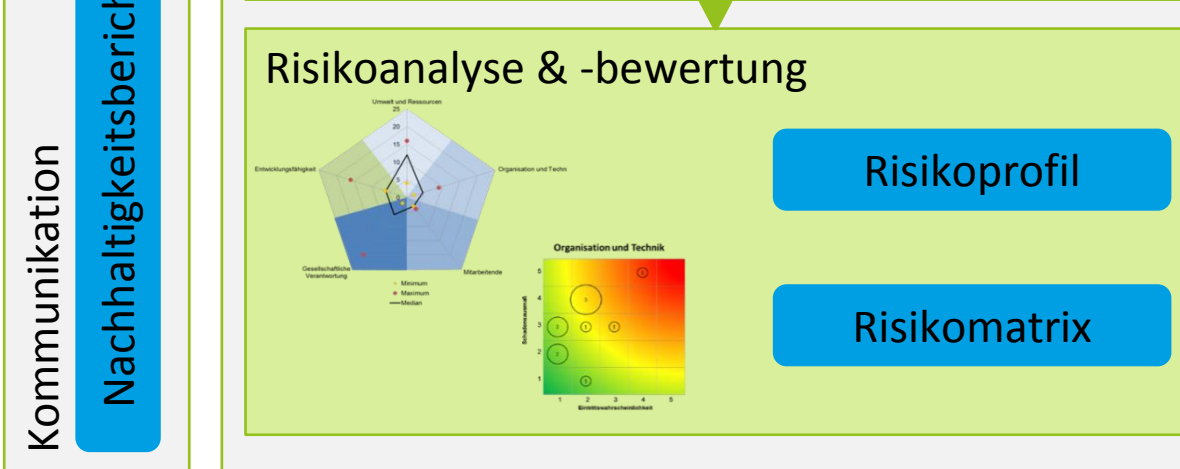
Kommunikation

Nachhaltigkeitsberich

Risikoanalyse & -bewertung

Umwelt und Ressourcen
25
20
15
10
5
0
Entwicklungsfähigkeit
Organisation und Techn
Gesellschaftliche Verantwortung
Mitarbeitende
Minimum
Maximum
Median

Organisation und Technik
5
4
3
2
1
Schadensausmaß
1 2 3 4 5
Eintrittswahrscheinlichkeit

Risikoprofil

Risikomatrix